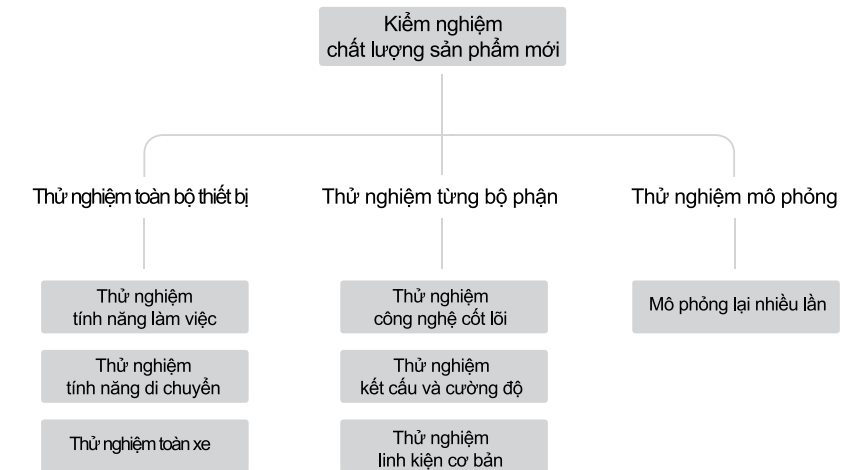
Kiểm nghiệm chất lượng sản phẩm mới

Thử nghiệm toàn bộ thiết bị

Thử nghiệm tính năng làm việc

Thử nghiệm tính năng di chuyển

Thử nghiệm toàn xe

Thử nghiệm từng bộ phận

Thử nghiệm công nghệ cốt lõi

Thử nghiệm kết cấu và cường độ

Thử nghiệm linh kiện cơ bản

Thử nghiệm mô phỏng

Mô phỏng lại nhiều lần